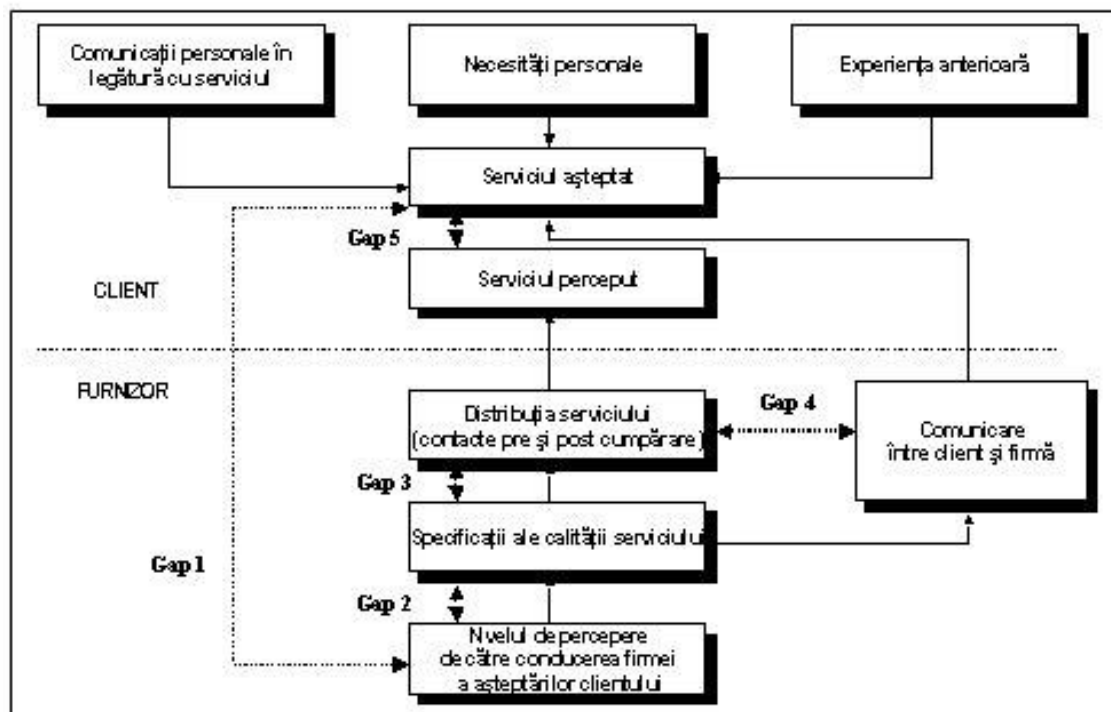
Comunicații personale în legătură cu serviciul

Necesități personale

Experiența anterioară

Serviciul așteptat

Gap 5

Serviciul perceput

CLIENT

FURNIZOR

Distribuția serviciului (contacte pre și post cumpărare)

Gap 4

Comunicare între client și firmă

Gap 3

Specificații ale calității serviciului

Gap 1

Gap 2

Nivelul de percepere de către conducerea firmei a așteptărilor clientului